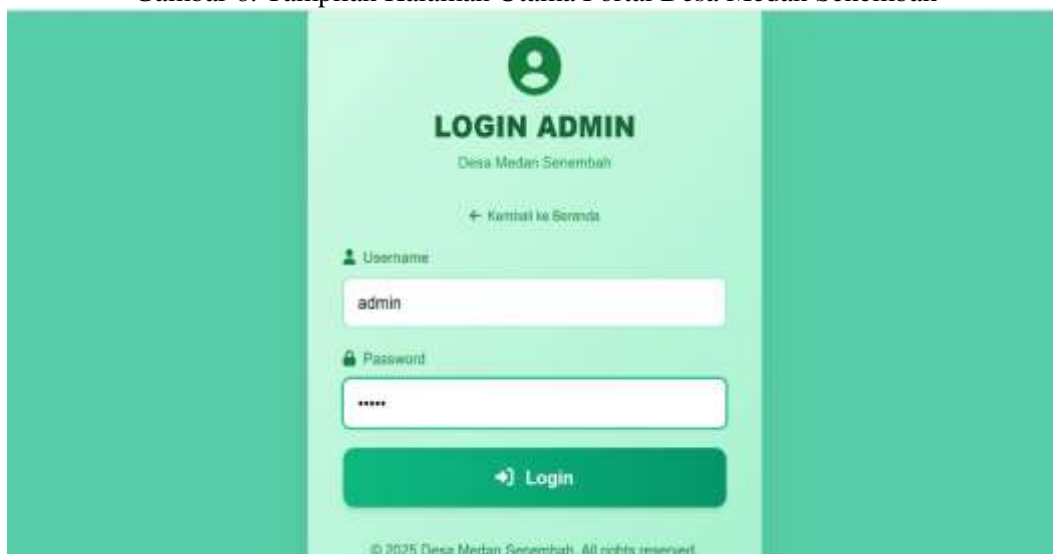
Gambar 6. Tampilan Halaman Utama Portal Desa Medan Senembah

LOGIN ADMIN

Desa Medan Senembah

← Kembali ke Beranda

Username

admin

Password

•••••

Login

© 2025 Desa Medan Senembah. All rights reserved.